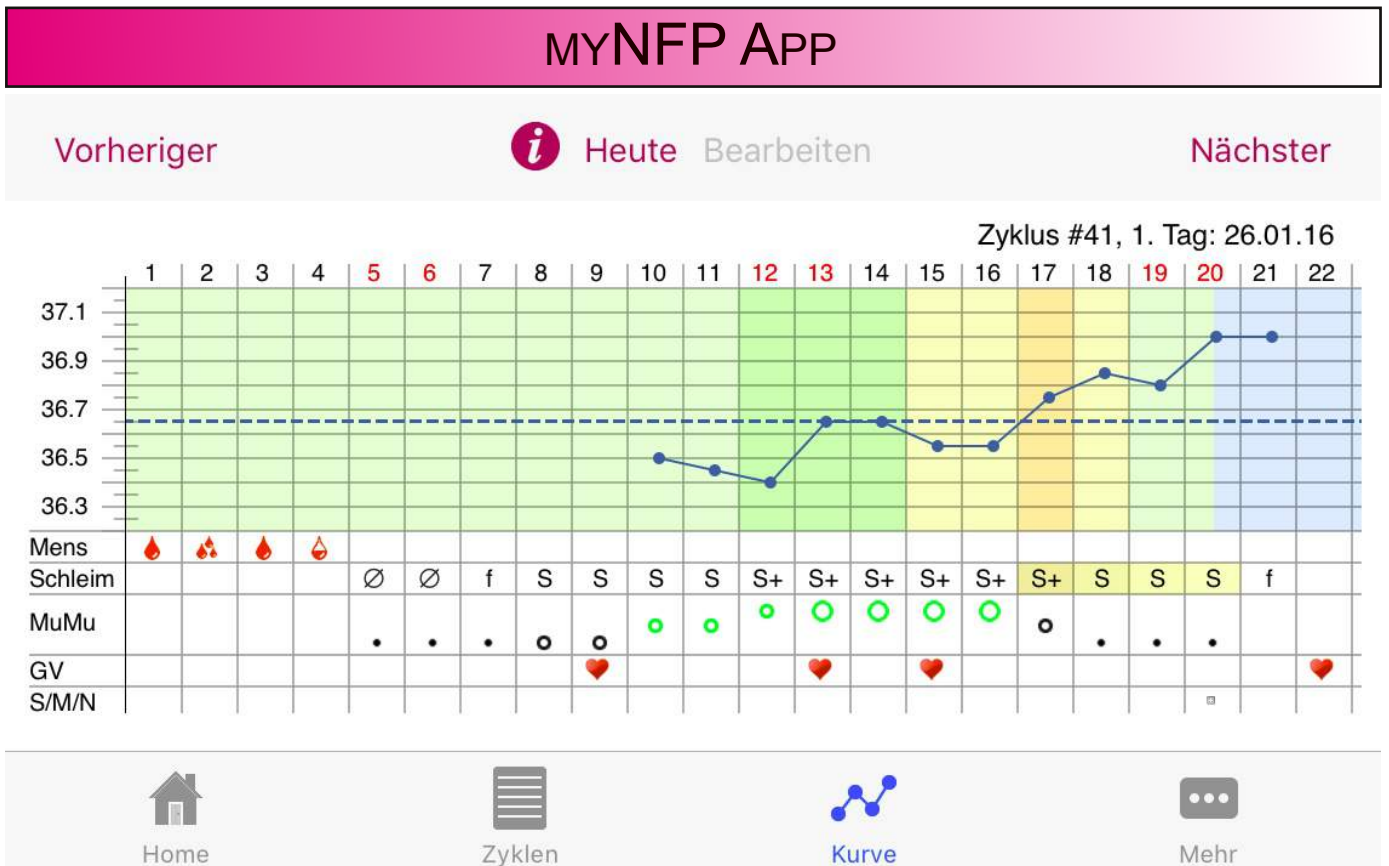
MYNFP APP

Vorheriger

Heute Bearbeiten

Nächster

Zyklus #41, 1. Tag: 26.01.16

| | 1 | 2 | 3 | 4 | 5 | 6 | 7 | 8 | 9 | 10 | 11 | 12 | 13 | 14 | 15 | 16 | 17 | 18 | 19 | 20 | 21 | 22 |
|---|---|---|---|---|---|---|---|---|---|---|---|---|---|---|---|---|---|---|---|---|---|---|
| Schleim | | | | | Ø | Ø | f | S | S | S | S | S+ | S+ | S+ | S+ | S+ | S+ | S | S | S | f | |

37.1
36.9
36.7
36.5
36.3

Mens
Schleim
MuMu
GV
S/M/N

Home Zyklen Kurve Mehr